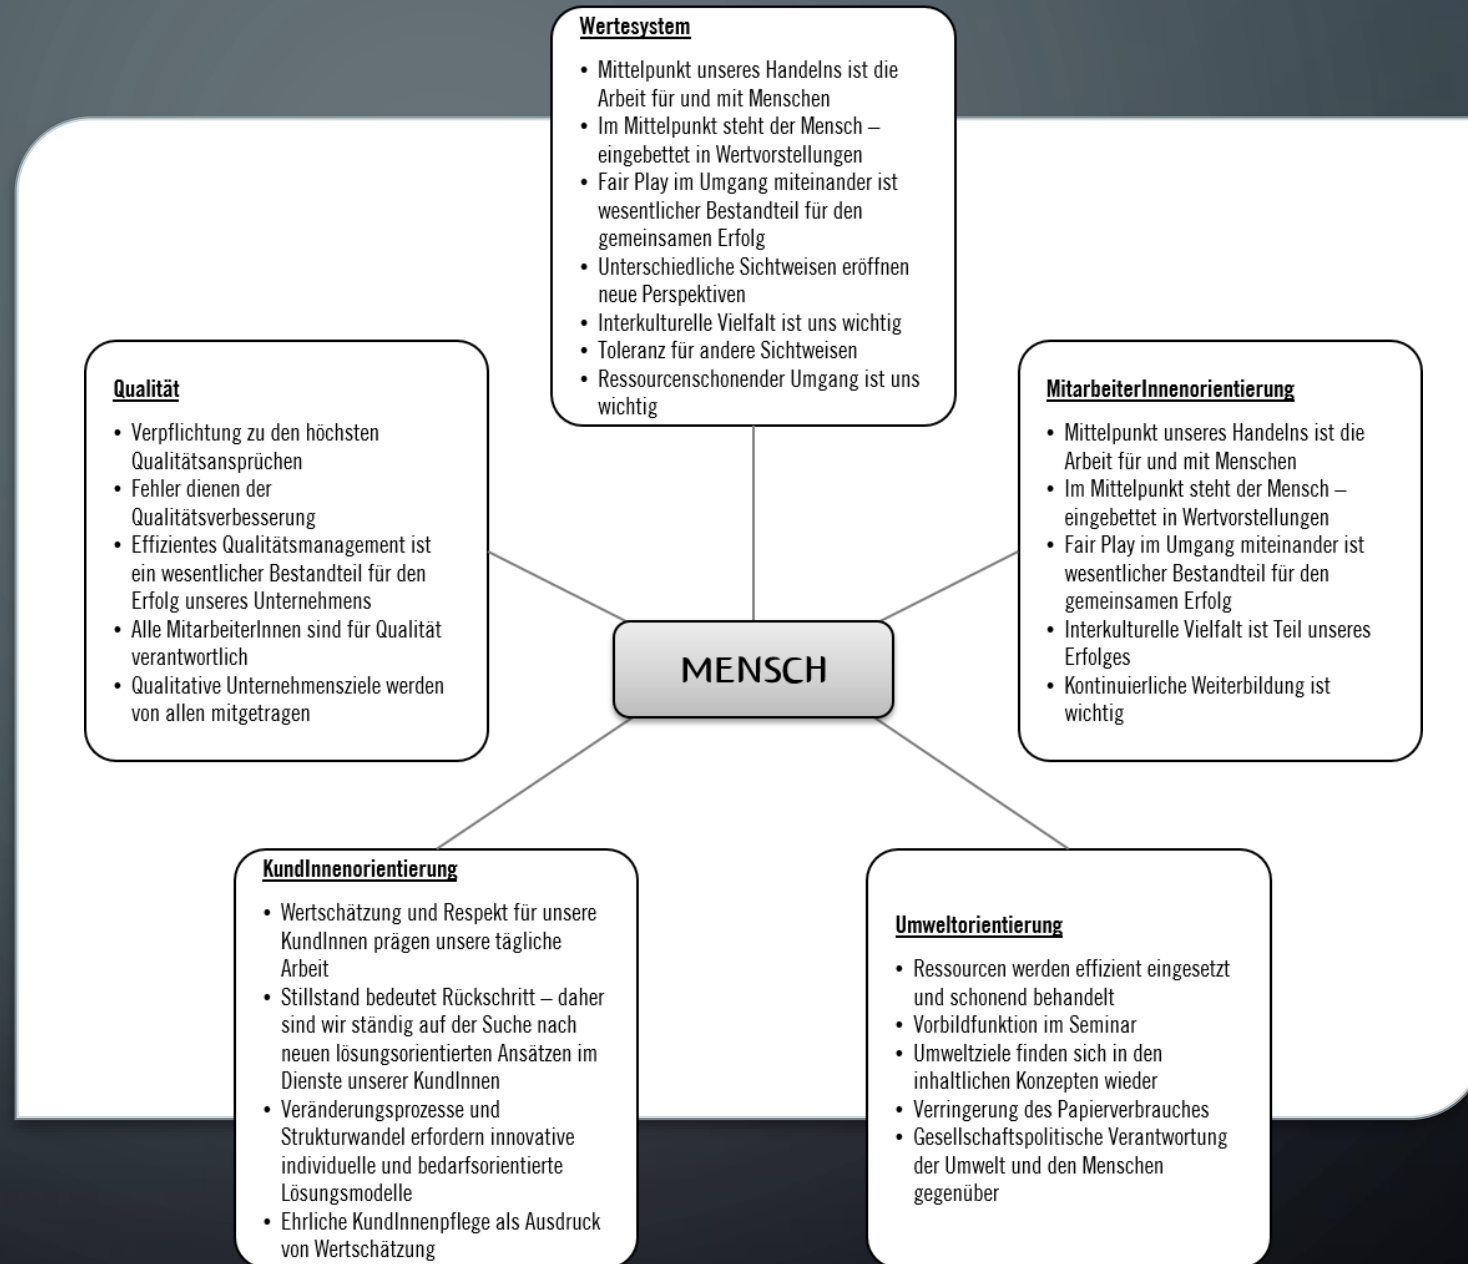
Wertesystem

- Mittelpunkt unseres Handelns ist die Arbeit für und mit Menschen
- Im Mittelpunkt steht der Mensch – eingebettet in Wertvorstellungen
- Fair Play im Umgang miteinander ist wesentlicher Bestandteil für den gemeinsamen Erfolg
- Unterschiedliche Sichtweisen eröffnen neue Perspektiven
- Interkulturelle Vielfalt ist uns wichtig
- Toleranz für andere Sichtweisen
- Ressourcenschonender Umgang ist uns wichtig

Qualität

- Verpflichtung zu den höchsten Qualitätsansprüchen
- Fehler dienen der Qualitätsverbesserung
- Effizientes Qualitätsmanagement ist ein wesentlicher Bestandteil für den Erfolg unseres Unternehmens
- Alle MitarbeiterInnen sind für Qualität verantwortlich
- Qualitative Unternehmensziele werden von allen mitgetragen

MENSCH

MitarbeiterInnenorientierung

- Mittelpunkt unseres Handelns ist die Arbeit für und mit Menschen
- Im Mittelpunkt steht der Mensch – eingebettet in Wertvorstellungen
- Fair Play im Umgang miteinander ist wesentlicher Bestandteil für den gemeinsamen Erfolg
- Interkulturelle Vielfalt ist Teil unseres Erfolges
- Kontinuierliche Weiterbildung ist wichtig

KundInnenorientierung

- Wertschätzung und Respekt für unsere KundInnen prägen unsere tägliche Arbeit
- Stillstand bedeutet Rückschritt – daher sind wir ständig auf der Suche nach neuen lösungsorientierten Ansätzen im Dienste unserer KundInnen
- Veränderungsprozesse und Strukturwandel erfordern innovative individuelle und bedarfsorientierte Lösungsmodelle
- Ehrliche KundInnenpflege als Ausdruck von Wertschätzung

Umweltorientierung

- Ressourcen werden effizient eingesetzt und schonend behandelt
- Vorbildfunktion im Seminar
- Umweltziele finden sich in den inhaltlichen Konzepten wieder
- Verringerung des Papierverbrauches
- Gesellschaftspolitische Verantwortung der Umwelt und den Menschen gegenüber